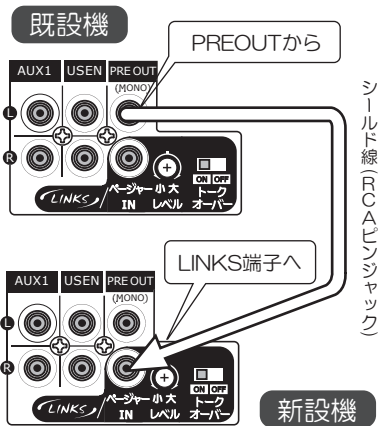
既設機

PREOUTから

AUX1 USEN PRE OUT (MONO)

L

R

LINKS ページャー IN 小 大 レベル ON OFF トーク オーバー

シールド線(RCAピンジャック)

LINKS端子へ

AUX1 USEN PRE OUT (MONO)

L

R

LINKS ページャー IN 小 大 レベル ON OFF トーク オーバー

新設機